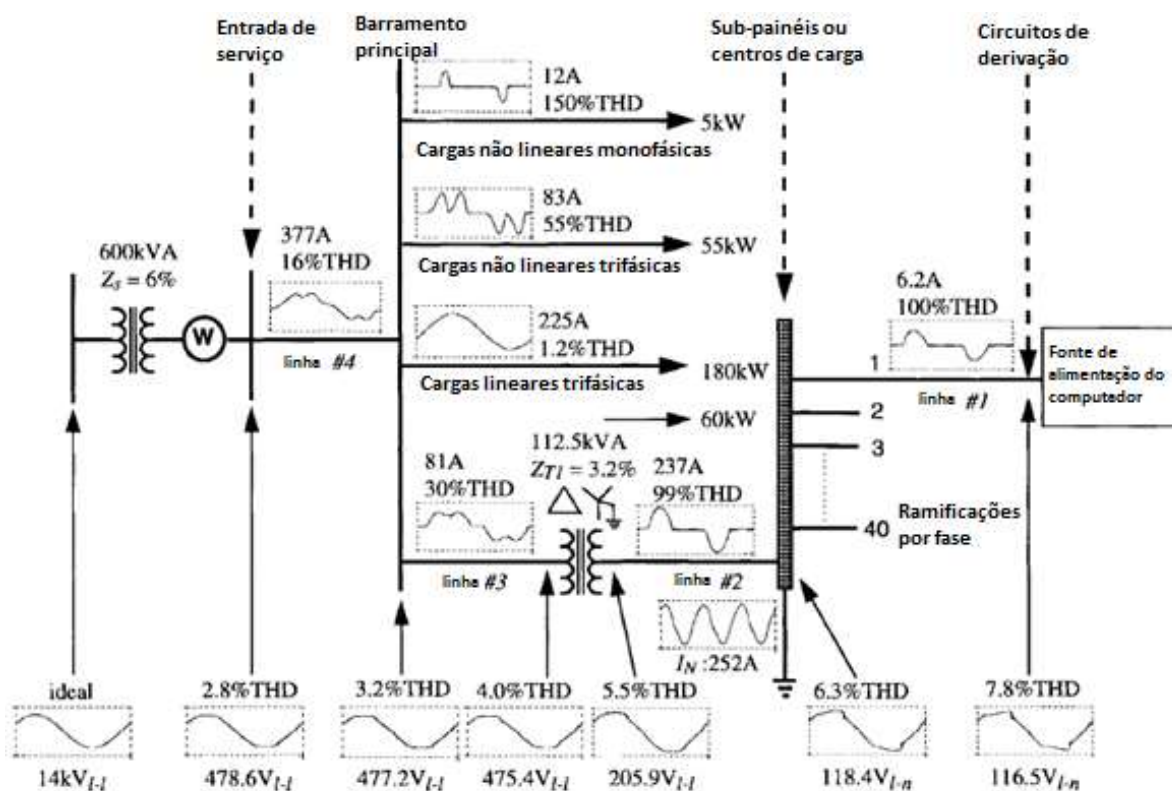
Entrada de serviço

Barramento principal

Sub-painéis ou centros de carga

Circuitos de derivação

12A
150%THD

5kW

Cargas não lineares monofásicas

83A
55%THD

55kW

Cargas não lineares trifásicas

600kVA
$Z_S = 6\%$

377A
16%THD

W

linha #4

225A
1.2%THD

Cargas lineares trifásicas

180kW

6.2A
100%THD

1

Fonte de alimentação do computador

linha #1

60kW

2

3

112.5kVA
$Z_{T1} = 3.2\%$

81A
30%THD

237A
99%THD

Ramificações por fase

40

linha #3

linha #2

$I_N$ :252A

ideal

2.8%THD

3.2%THD

4.0%THD

5.5%THD

6.3%THD

7.8%THD

$14kV_{l-l}$

$478.6V_{l-l}$

$477.2V_{l-l}$

$475.4V_{l-l}$

$205.9V_{l-l}$

$118.4V_{l-n}$

$116.5V_{l-n}$